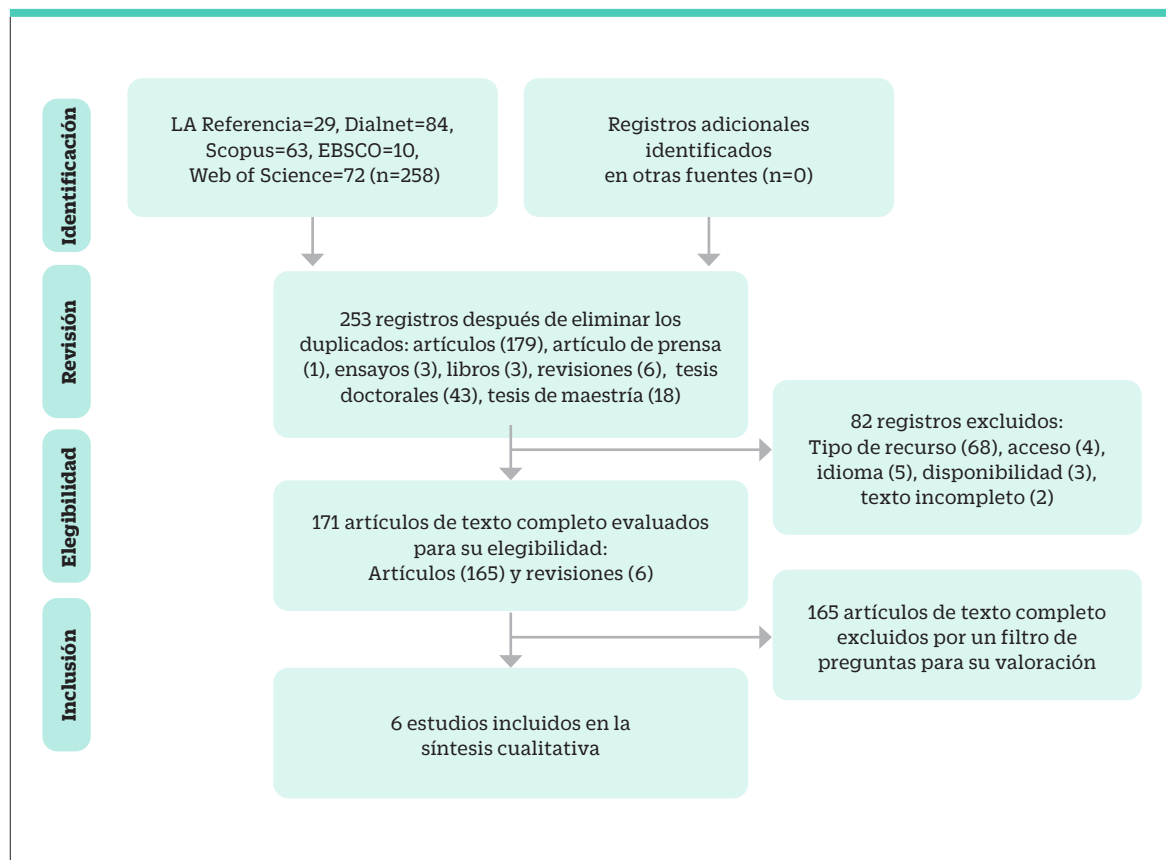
Identificación

LA Referencia=29, Dialnet=84, Scopus=63, EBSCO=10, Web of Science=72 (n=258)

Registros adicionales identificados en otras fuentes (n=0)

Revisión

253 registros después de eliminar los duplicados: artículos (179), artículo de prensa (1), ensayos (3), libros (3), revisiones (6), tesis doctorales (43), tesis de maestría (18)

82 registros excluidos: Tipo de recurso (68), acceso (4), idioma (5), disponibilidad (3), texto incompleto (2)

Elegibilidad

171 artículos de texto completo evaluados para su elegibilidad: Artículos (165) y revisiones (6)

165 artículos de texto completo excluidos por un filtro de preguntas para su valoración

Inclusión

6 estudios incluidos en la síntesis cualitativa